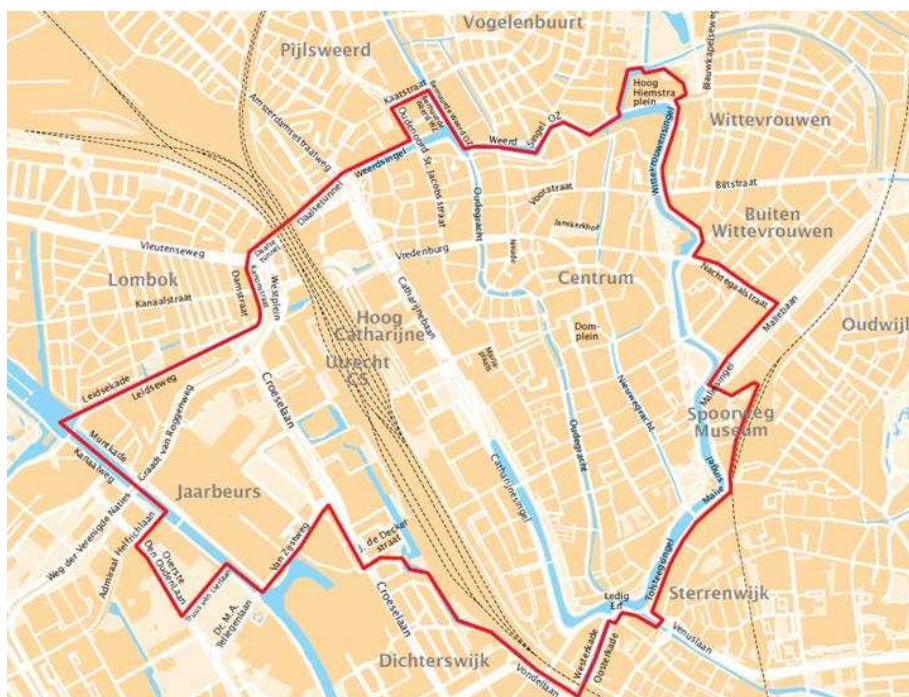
Vogelenbuurt
Pijlsweerd
Amsterdamsestraatweg
Kaatstraat
Weerdsingel WZ
Oudenoord
Sr. Jacobsstraat
Weerd
Singel OZ
Hoog Hiemstra plein
Bauwkampstraat
Wittevrouwen
Wittevrouwensingel
Daalsetunnel
Weerdsingel
Oudegracht
Voorstraat
Bilstraat
Janskerkhof
Buiten Wittevrouwen
Vleutenseweg
Zaalse tunnel
Vredenburg
Lombok
Kanaalstraat
Damstraat
Westplein
Catharijnebaan
Hoog Catharijne
Centrum
Nachtegaalstraat
Oudwijk
Maliebaan
Dom plein
Utrecht CS
Mariaplaats
Leidsekade
Leidseweg
Croeselaan
Nieuwegracht
Maliesingel
Spoorweg Museum
Graaf van Roggenweg
Muntkade
Kanaalweg
Catharijnesingel
Oudegracht
Jaarbeurs
Weg der Verenigde Naties
Admiraal Helfrichlaan
Overste Den Oudenlaan
Van Zijstweg
J. de Deckerstraat
Croeselaan
Tolsteegsingel
Ledig Erf
Sterrenwijk
Venuslaan
Dr. M.A. Tellegenlaan
Dichterswijk
Vondellaan
Westerkade
Oosterkade